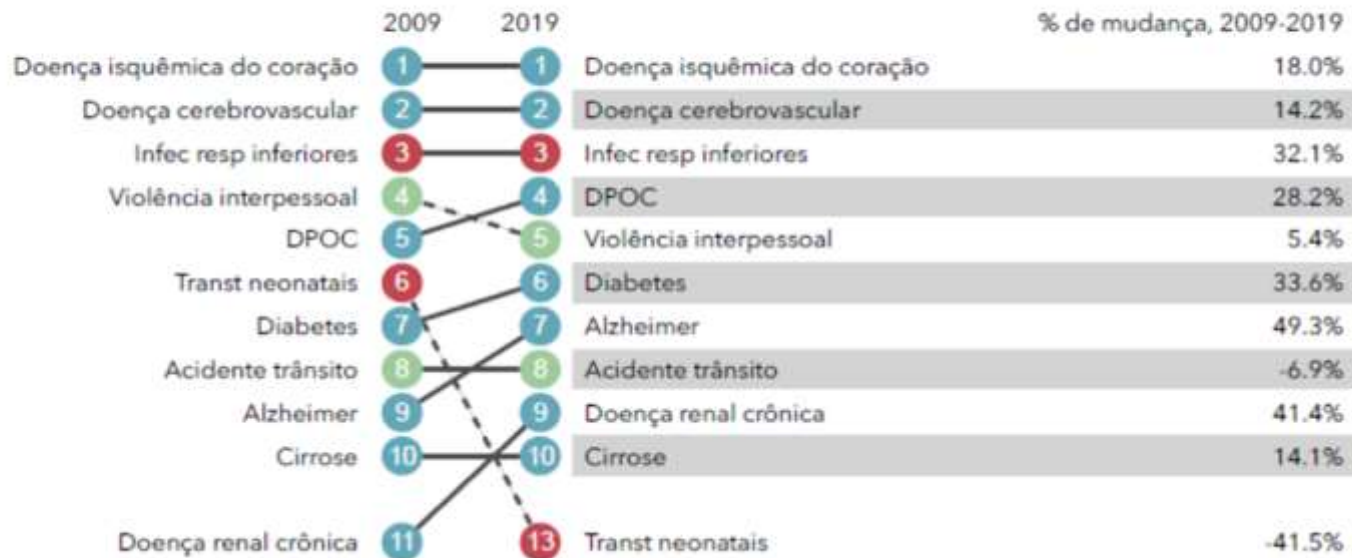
| 2009 | | 2019 | | % de mudança, 2009-2019 |
|---|---|---|---|---|
| Doença isquêmica do coração | 1 | 1 | Doença isquêmica do coração | 18.0% |
| Doença cerebrovascular | 2 | 2 | Doença cerebrovascular | 14.2% |
| Infec resp inferiores | 3 | 3 | Infec resp inferiores | 32.1% |
| Violência interpessoal | 4 | 4 | DPOC | 28.2% |
| DPOC | 5 | 5 | Violência interpessoal | 5.4% |
| Transt neonatais | 6 | 6 | Diabetes | 33.6% |
| Diabetes | 7 | 7 | Alzheimer | 49.3% |
| Acidente trânsito | 8 | 8 | Acidente trânsito | -6.9% |
| Alzheimer | 9 | 9 | Doença renal crônica | 41.4% |
| Cirrose | 10 | 10 | Cirrose | 14.1% |
| Doença renal crônica | 11 | 13 | Transt neonatais | -41.5% |